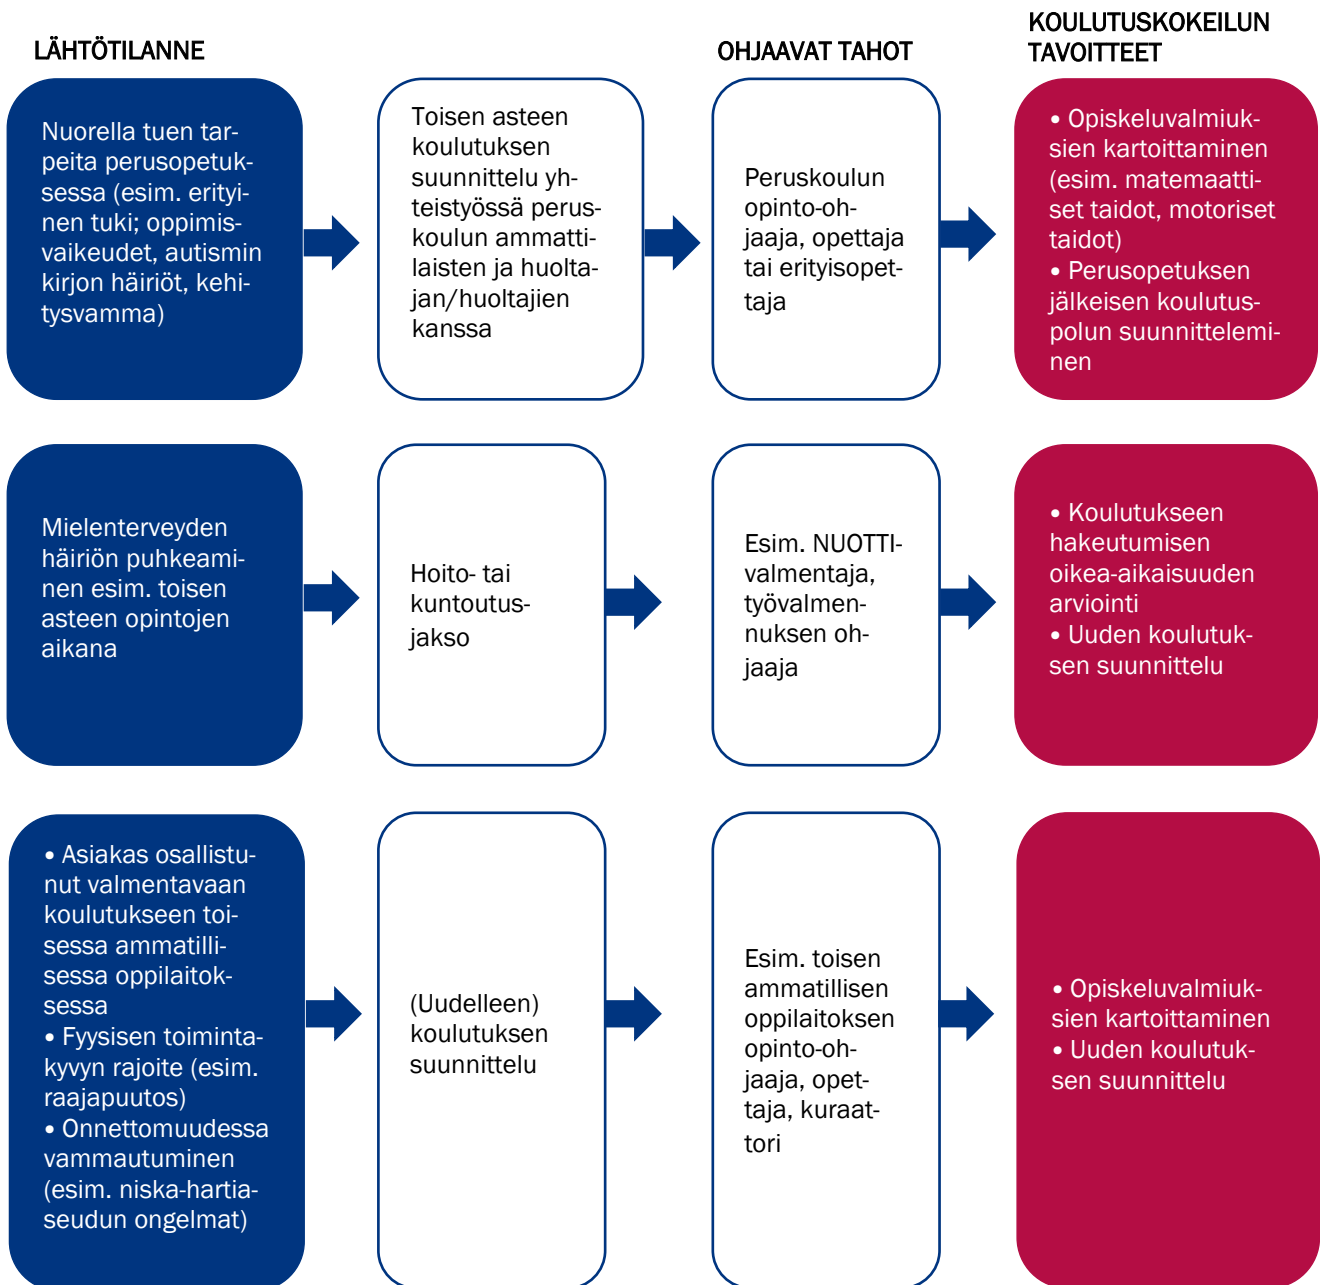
LÄHTÖTILANNE

OHJAAVAT TAHOT

KOULUTUSKOKEILUN TAVOITTEET

Nuorella tuen tarpeita perusopetuksessa (esim. erityinen tuki; oppimisvaikeudet, autismin kirjon häiriöt, kehitysvamma)

Toisen asteen koulutuksen suunnittelu yhteistyössä peruskoulun ammattilaisten ja huoltajan/huoltajien kanssa

Peruskoulun opinto-ohjaaja, opettaja tai erityisopettaja

• Opiskeluvalmiuksien kartoittaminen (esim. matemaattiset taidot, motoriset taidot)
• Perusopetuksen jälkeisen koulutuspolun suunnitteleminen

Mielenterveyden häiriön puhkeaminen esim. toisen asteen opintojen aikana

Hoito- tai kuntoutusjakso

Esim. NUOTTI-valmentaja, työvalmennuksen ohjaaja

• Koulutukseen hakeutumisen oikea-aikaisuuden arviointi
• Uuden koulutuksen suunnittelu

• Asiakas osallistunut valmentavaan koulutukseen toisessa ammatillisessa oppilaitoksessa
• Fyysisen toimintakyvyn rajoite (esim. raajapuutos)
• Onnettomuudessa vammautuminen (esim. niska-hartiaseudun ongelmat)

(Uudelleen) koulutuksen suunnittelu

Esim. toisen ammatillisen oppilaitoksen opinto-ohjaaja, opettaja, kuraattori

• Opiskeluvalmiuksien kartoittaminen
• Uuden koulutuksen suunnittelu